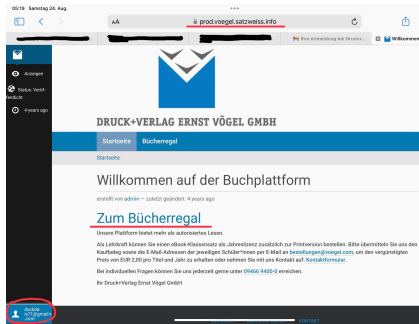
05:19 Samstag 24. Aug.

AA

prod.voegel.satzweiss.info

Ihre Anmeldung bei Druck...

Willkommen

Anzeigen

Status: Veröffentlicht

4 years ago

DRUCK+VERLAG ERNST VÖGEL GMBH

Startseite

Bücherregal

Startseite

Willkommen auf der Buchplattform

erstellt von admin — zuletzt geändert: 4 years ago

Zum Bücherregal

Unsere Plattform bietet mehr als autorisiertes Lesen.

Als Lehrkraft können Sie einen eBook-Klassensatz als Jahreslizenz zusätzlich zur Printversion bestellen. Bitte übermitteln Sie uns den Kaufbeleg sowie die E-Mail-Adressen der jeweiligen Schüler*innen per E-Mail an bestellungen@voegel.com, um den vergünstigten Preis von EUR 2,00 pro Titel und Jahr zu erhalten oder nehmen Sie mit uns Kontakt auf: Kontaktformular.

Bei individuellen Fragen können Sie uns jederzeit gerne unter 09466 9400-0 erreichen.

Ihr Druck+Verlag Ernst Vögel GmbH

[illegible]

KONTAKT